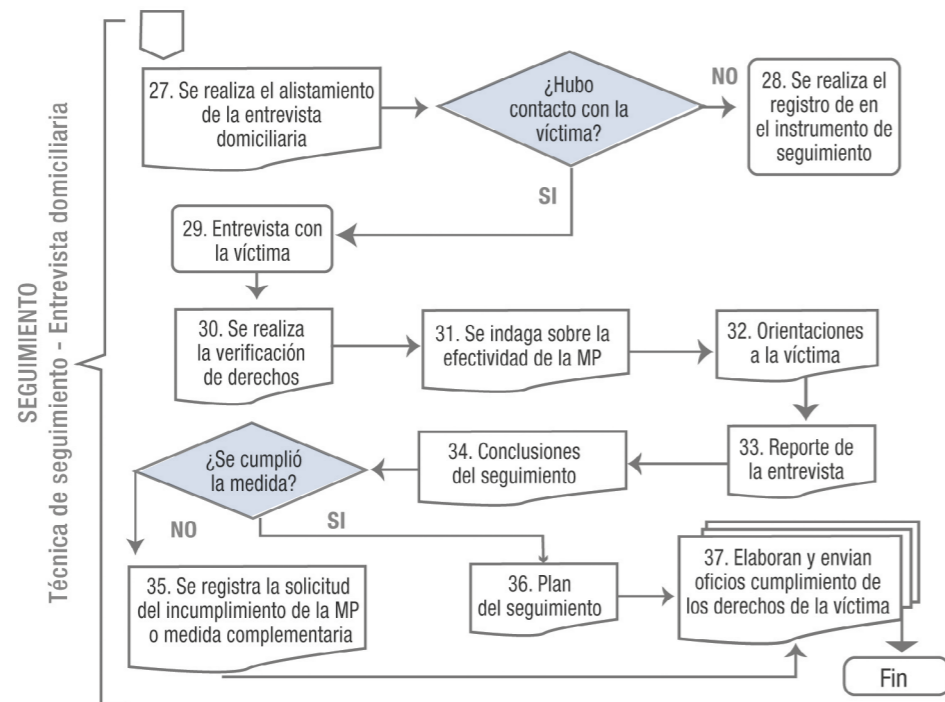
SEGUIMIENTO
Técnica de seguimiento - Entrevista domiciliaria

27. Se realiza el alistamiento de la entrevista domiciliaria

¿Hubo contacto con la víctima?

NO

28. Se realiza el registro de en el instrumento de seguimiento

SI

29. Entrevista con la víctima

30. Se realiza la verificación de derechos

31. Se indaga sobre la efectividad de la MP

32. Orientaciones a la víctima

33. Reporte de la entrevista

34. Conclusiones del seguimiento

¿Se cumplió la medida?

NO

SI

35. Se registra la solicitud del incumplimiento de la MP o medida complementaria

36. Plan del seguimiento

37. Elaboran y envian oficios cumplimiento de los derechos de la víctima

Fin